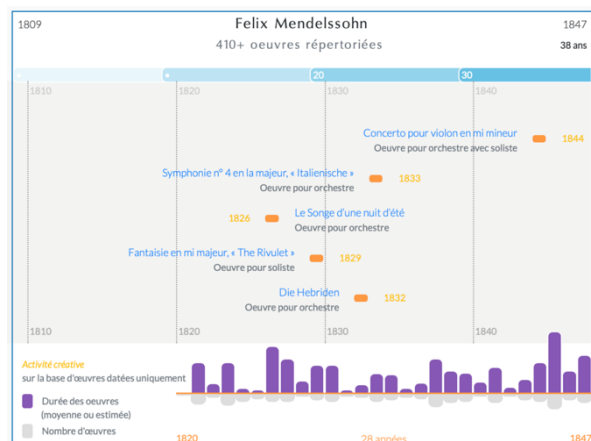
1809

Felix Mendelssohn

1847

410+ oeuvres répertoriées

38 ans

20

30

1810

1820

1830

1840

Concerto pour violon en mi mineur
Oeuvre pour orchestre avec soliste
1844

Symphonie n° 4 en la majeur, « Italienische »
Oeuvre pour orchestre
1833

1826
Le Songe d'une nuit d'été
Oeuvre pour orchestre

Fantaisie en mi majeur, « The Rivulet »
Oeuvre pour soliste
1829

Die Hebriden
Oeuvre pour orchestre
1832

1810

1820

1830

1840

Activité créative
sur la base d'œuvres datées uniquement

Durée des oeuvres (moyenne ou estimée)

Nombre d'œuvres

1820

28 années

1847